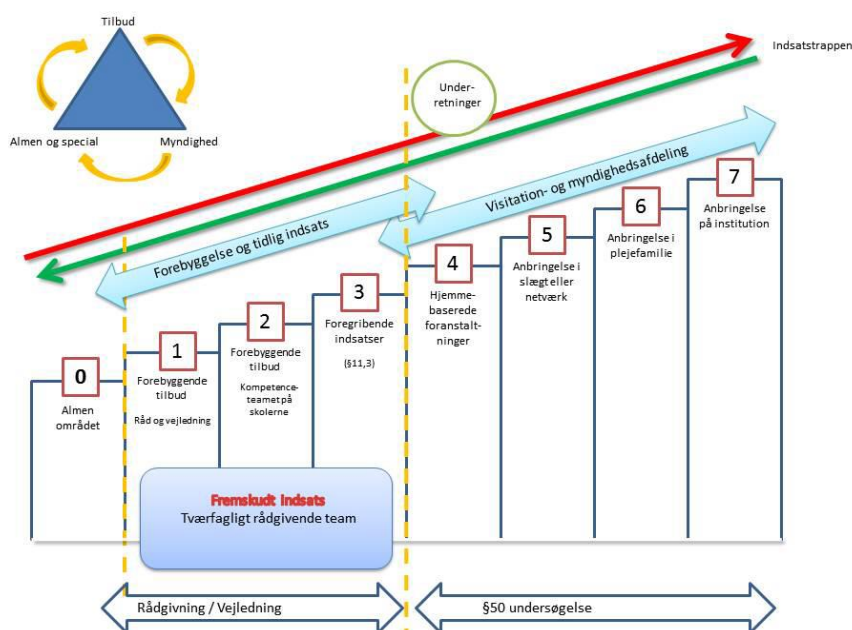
Tilbud

Almen og special

Myndighed

Indsatstrappen

Under-retninger

Visitation- og myndighedsafdeling

Forebyggelse og tidlig indsats

0
Almen området

1
Forebyggende tilbud
Råd og vejledning

2
Forebyggende tilbud
Kompetence-teamet på skolerne

3
Foregribende indsatser
(§11,3)

4
Hjemme-baserede foranstalt-ninger

5
Anbringelse i slægt eller netværk

6
Anbringelse i plejefamilie

7
Anbringelse på institution

Fremskudt indsats
Tværfagligt rådgivende team

Rådgivning / Vejledning

§50 undersøgelse